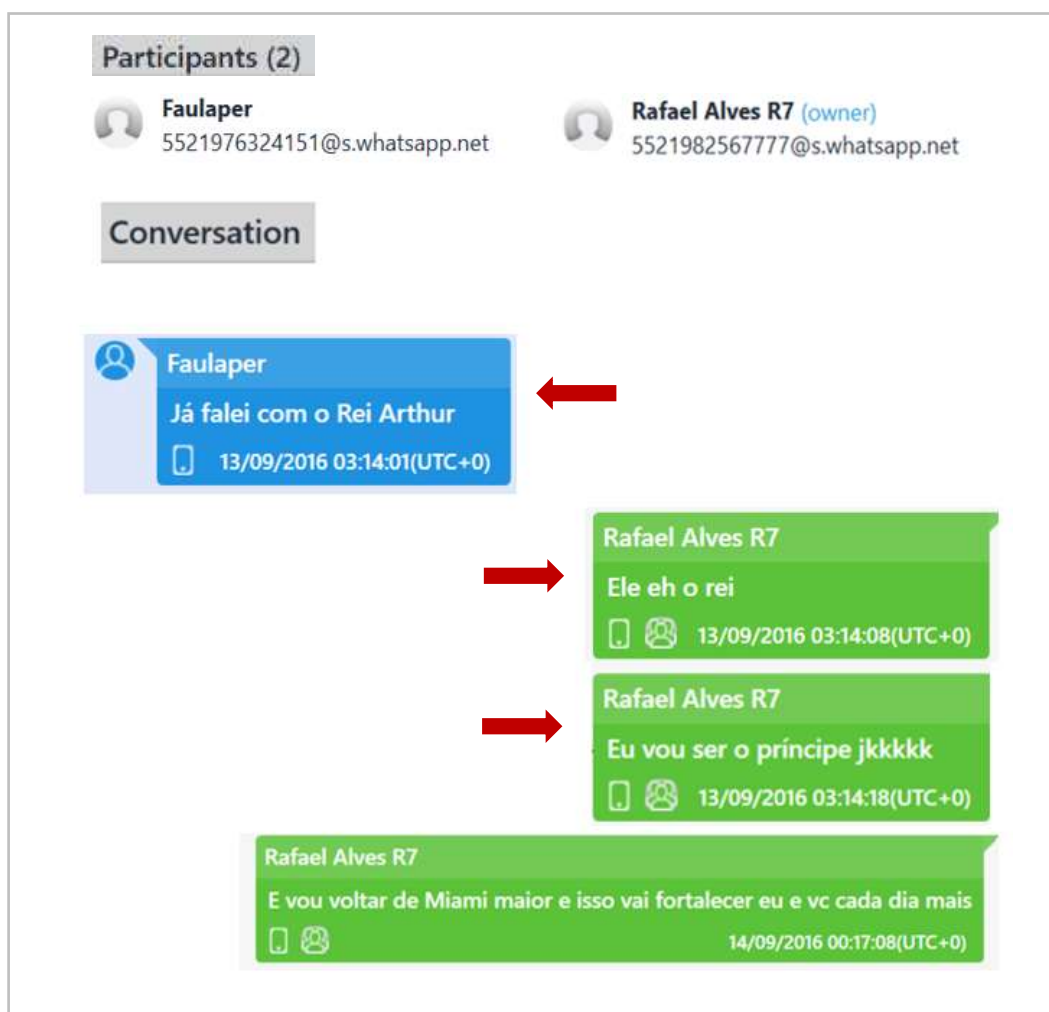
Participants (2)

Faulaper
5521976324151@s.whatsapp.net

Rafael Alves R7 (owner)
5521982567777@s.whatsapp.net

Conversation

Faulaper
Já falei com o Rei Arthur
13/09/2016 03:14:01(UTC+0)

Rafael Alves R7
Ele eh o rei
13/09/2016 03:14:08(UTC+0)

Rafael Alves R7
Eu vou ser o príncipe jkkkkk
13/09/2016 03:14:18(UTC+0)

Rafael Alves R7
E vou voltar de Miami maior e isso vai fortalecer eu e vc cada dia mais
14/09/2016 00:17:08(UTC+0)